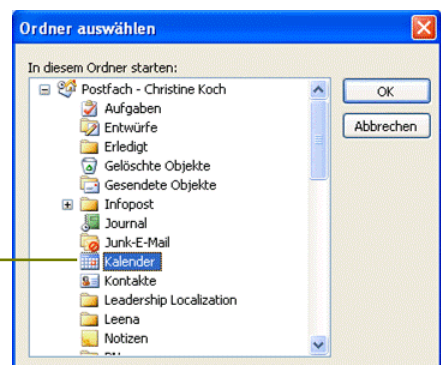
Ordner auswählen

In diesem Ordner starten:

Postfach - Christine Koch
Aufgaben
Entwürfe
Erledigt
Gelöschte Objekte
Gesendete Objekte
Infopost
Journal
Junk-E-Mail
Kalender
Kontakte
Leadership Localization
Leena
Notizen
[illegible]

OK
Abbrechen